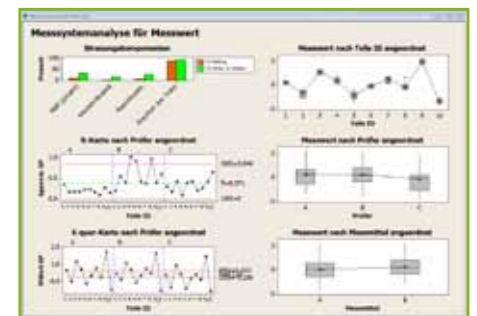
Messsystemanalyse für Messwert

Streuungskomponenten

Messwert nach Teile ID angeordnet

Teile ID

R-Karte nach Prüfer angeordnet

Messwert nach Prüfer angeordnet

Prüfer

X quer-Karte nach Prüfer angeordnet

Teile ID

Messwert nach Messmittel angeordnet

Messmittel

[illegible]